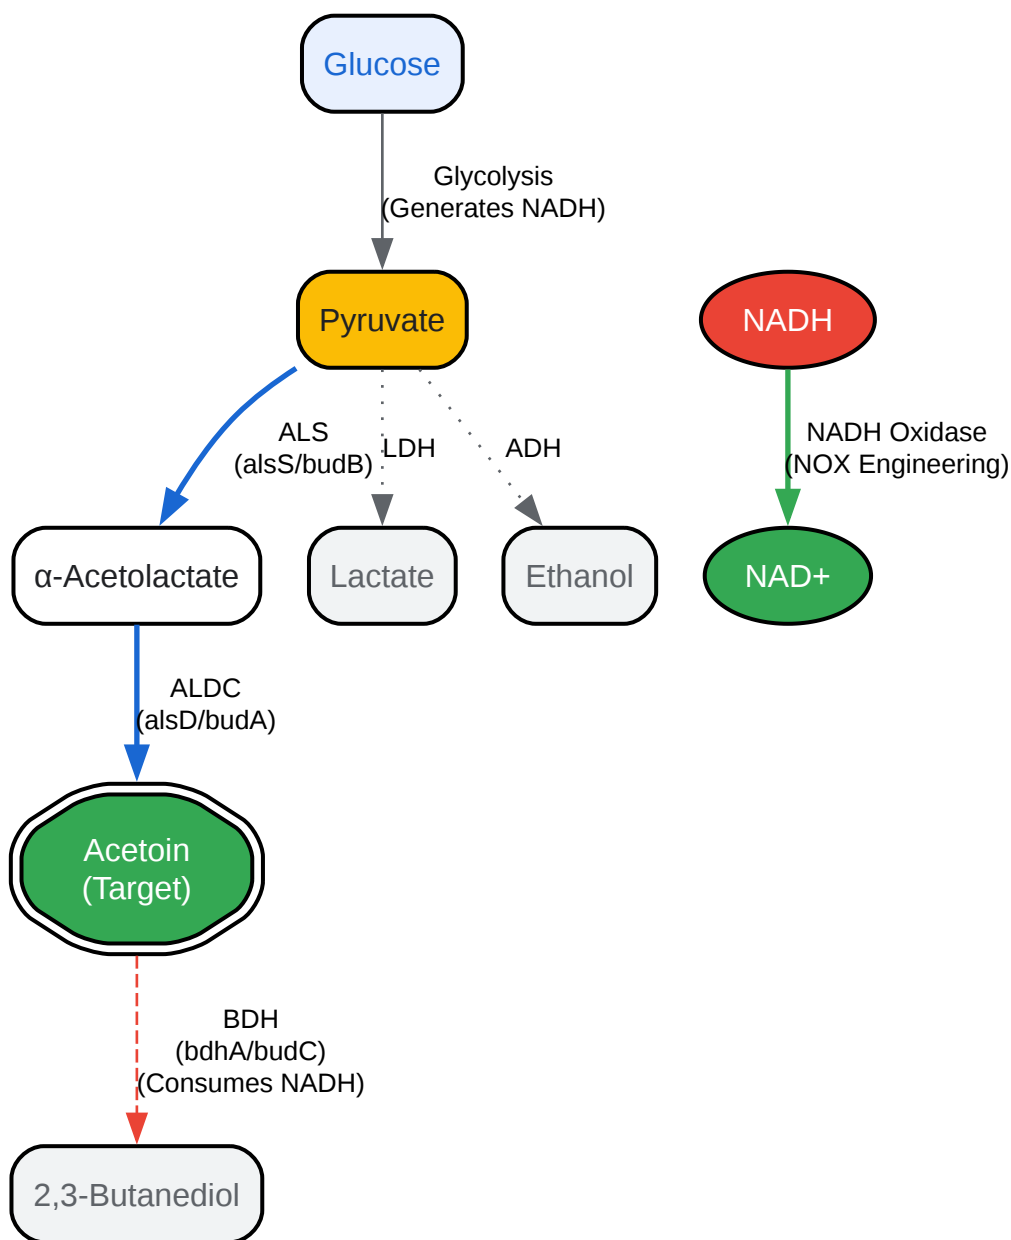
Glucose

Glycolysis
(Generates NADH)

Pyruvate

NADH

ALS
(alsS/budB)

LDH

ADH

NADH Oxidase
(NOX Engineering)

α-Acetolactate

Lactate

Ethanol

NAD+

ALDC
(alsD/budA)

Acetoin
(Target)

BDH
(bdhA/budC)
(Consumes NADH)

2,3-Butanediol